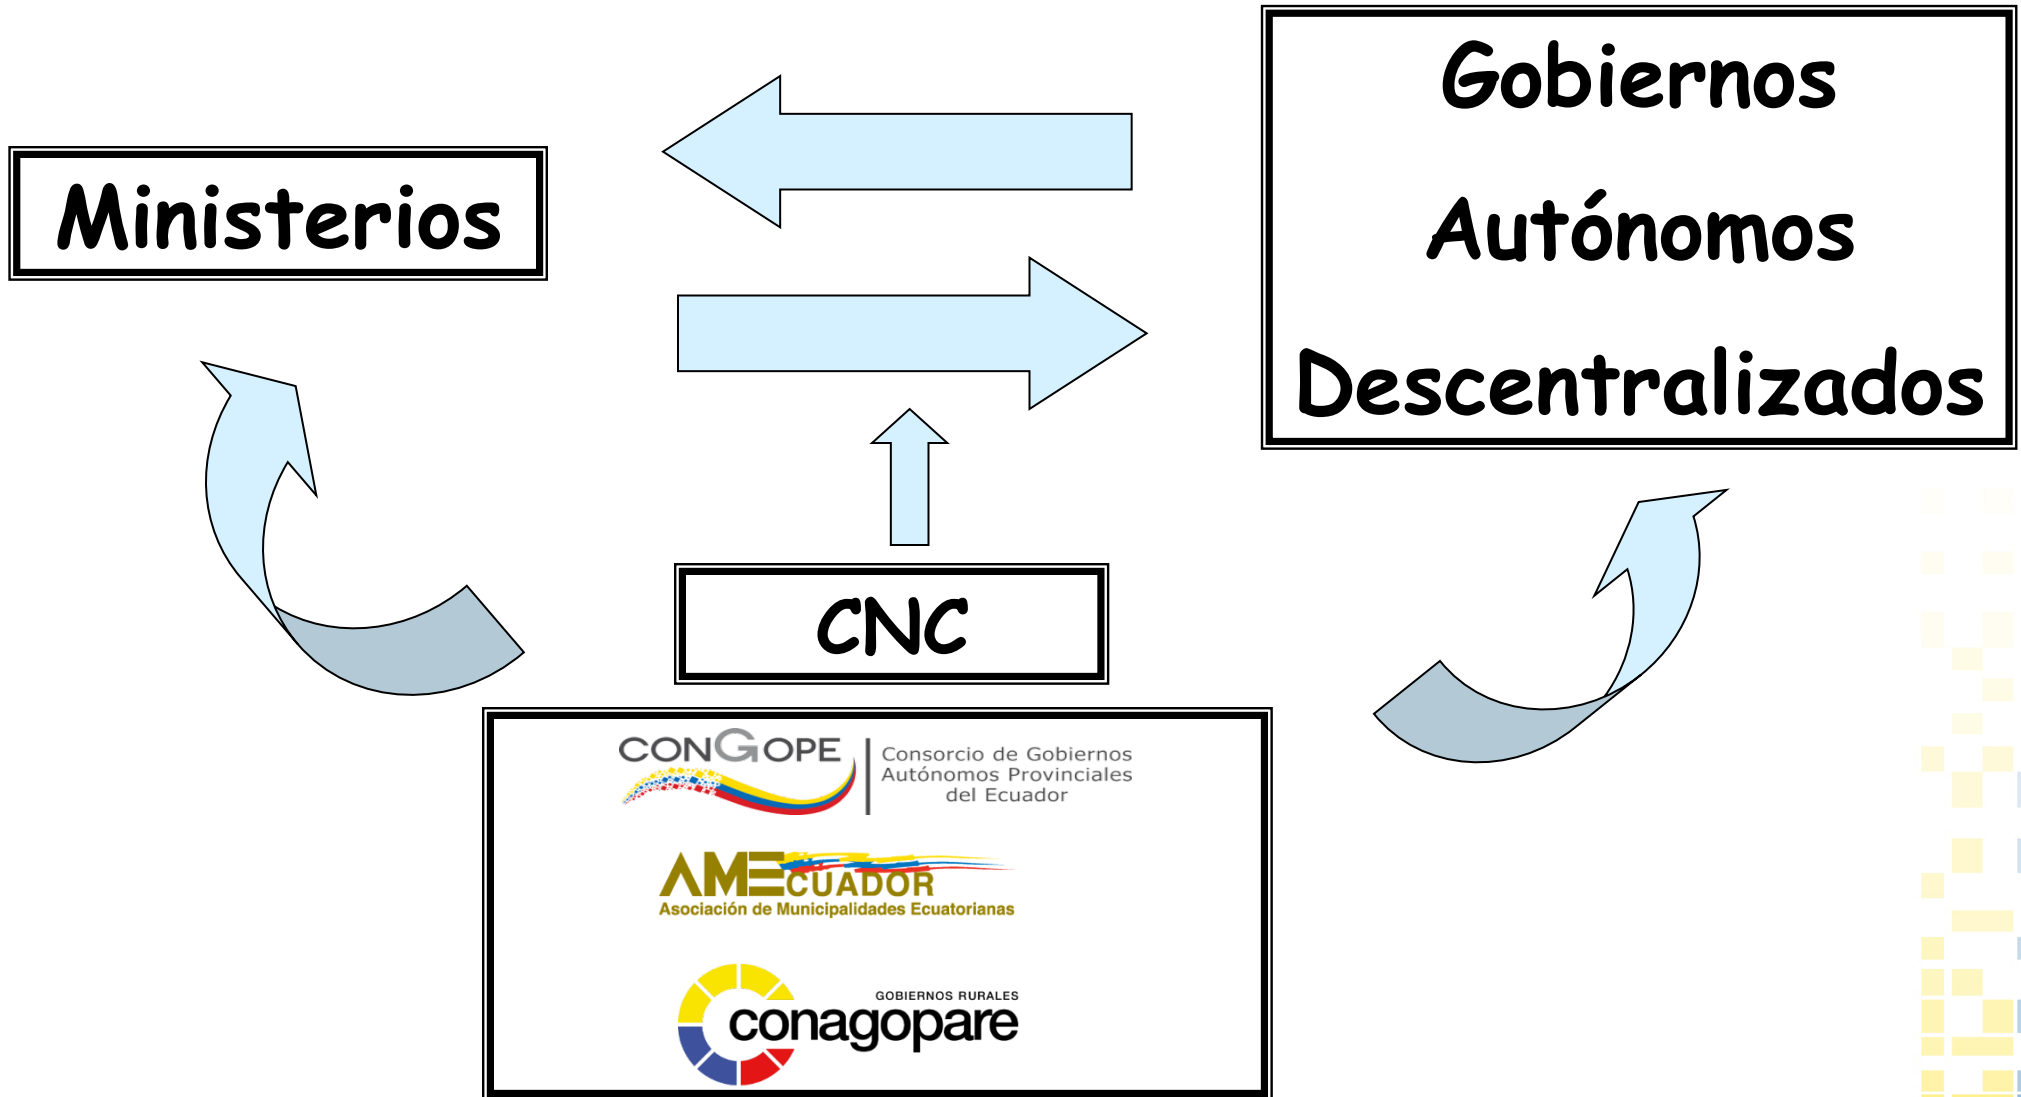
Ministerios

Gobiernos Autónomos Descentralizados

CNC

CONGOPE Consorcio de Gobiernos Autónomos Provinciales del Ecuador

AMECUADOR
Asociación de Municipalidades Ecuatorianas

GOBIERNOS RURALES
conagopare